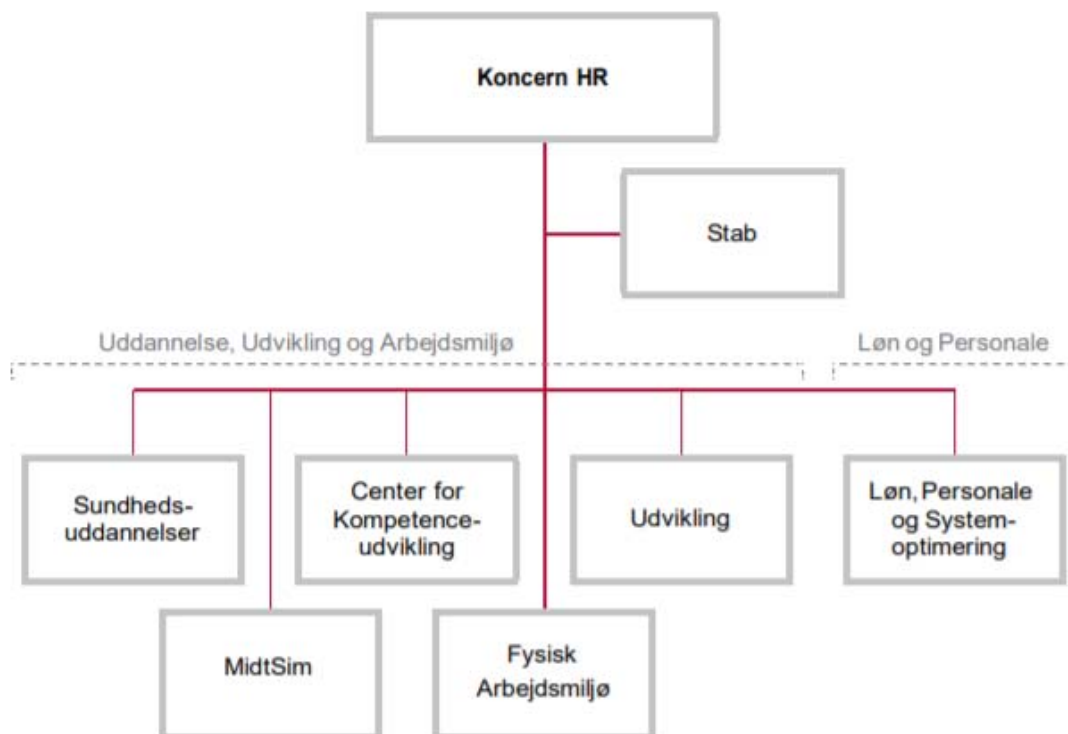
Koncern HR

Stab

Uddannelse, Udvikling og Arbejdsmiljø

Løn og Personale

Sundhedsuddannelser

Center for Kompetenceudvikling

Udvikling

Løn, Personale og Systemoptimering

MidtSim

Fysisk Arbejdsmiljø